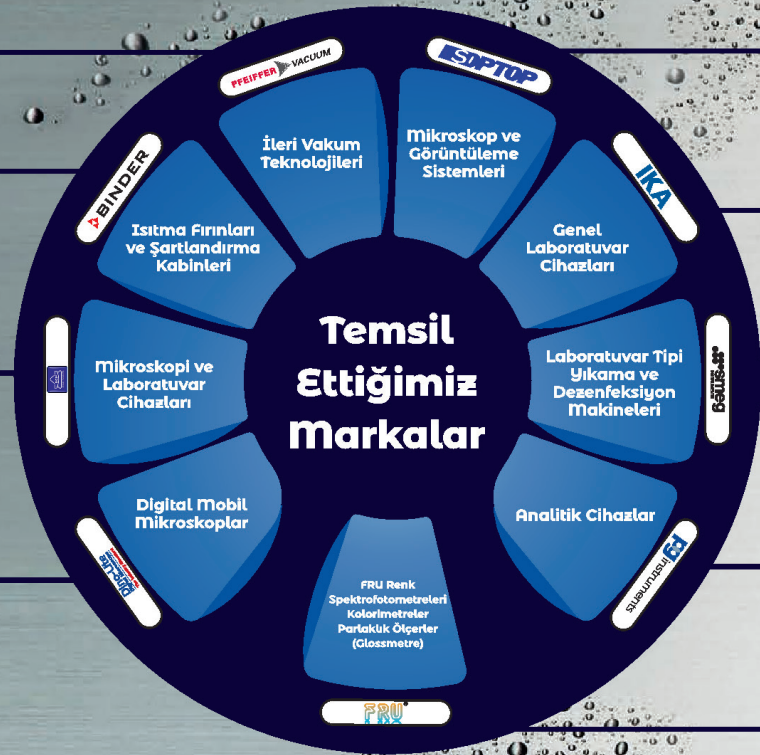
Temsil Ettiğimiz Markalar

PFEIFFER VACUUM
İleri Vakum Teknolojileri

SDPTOP
Mikroskop ve Görüntüleme Sistemleri

IKA
Genel Laboratuvar Cihazları

smeg
Laboratuvar Tipi Yıkama ve Dezenfeksiyon Makineleri

instruments
Analitik Cihazlar

FRU
FRU Renk Spektrofotometreleri Kolorimetreler Parlaklık Ölçerler (Glossmetre)

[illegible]
Digital Mobil Mikroskoplar

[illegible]
Mikroskopi ve Laboratuvar Cihazları

BINDER
Isıtma Fırınları ve Şartlandırma Kabinleri